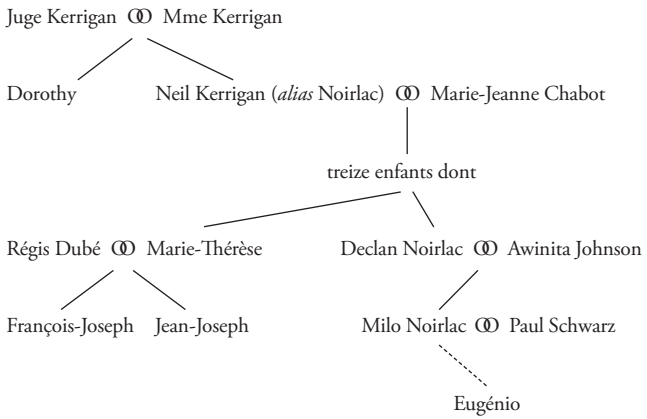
Juge Kerrigan ꝏ Mme Kerrigan

Dorothy

Neil Kerrigan (*alias* Noirlac) ꝏ Marie-Jeanne Chabot

treize enfants dont

Régis Dubé ꝏ Marie-Thérèse

Declan Noirlac ꝏ Awinita Johnson

François-Joseph

Jean-Joseph

Milo Noirlac ꝏ Paul Schwarz

Eugénio